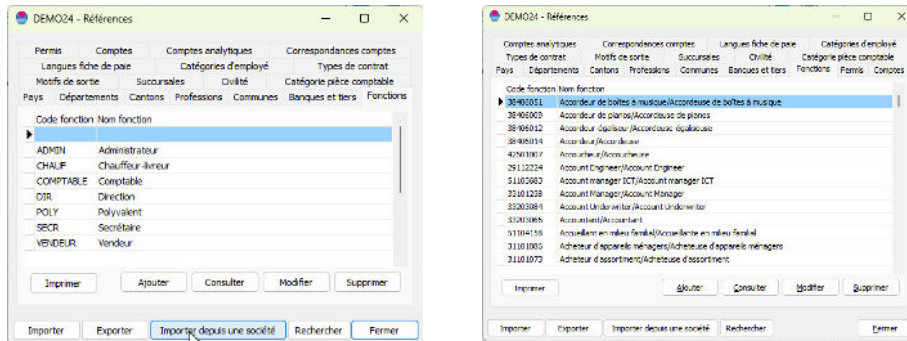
DEMO24 - Références

Permis | Comptes | Comptes analytiques | Correspondances comptes
Langues fiche de paie | Catégories d'employé | Types de contrat
Motifs de sortie | Succursales | Civilité | Catégorie pièce comptable
Pays | Départements | Cantons | Professions | Communes | Banques et tiers | Fonctions

| Code fonction | Nom fonction |
|---|---|
| | |
| ADMIN | Administrateur |
| CHAUF | Chauffeur-livreur |
| COMPTABLE | Comptable |
| DIR | Direction |
| POLY | Polyvalent |
| SECR | Secrétaire |
| VENDEUR | Vendeur |

Imprimer | Ajouter | Consulter | Modifier | Supprimer

Importer | Exporter | Importer depuis une société | Rechercher | Fermer

DEMO24 - Références

Comptes analytiques | Correspondances comptes | Langues fiche de paie | Catégories d'employé
Types de contrat | Motifs de sortie | Succursales | Civilité | Catégorie pièce comptable
Pays | Départements | Cantons | Professions | Communes | Banques et tiers | Fonctions | Permis | Comptes

| Code fonction | Nom fonction |
|---|---|
| 38400051 | Accordeur de boîtes à musique/Accordeuse de boîtes à musique |
| 38406009 | Accordeur de pianos/Accordeuse de pianos |
| 38406012 | Accordeur égaliseur/Accordeuse égaliseuse |
| 38406014 | Accordeur/Accordeuse |
| 42501007 | Accoucheur/Accoucheuse |
| 29112224 | Account Engineer/Account Engineer |
| 51102683 | Account manager ICT/Account manager ICT |
| 33101238 | Account Manager/Account Manager |
| 33203084 | Account Underwriter/Account Underwriter |
| 33203065 | Accountant/Accountant |
| 51104158 | Accueillant en milieu familial/Accueillante en milieu familial |
| 31101085 | Acheteur d'appareils ménagers/Acheteuse d'appareils ménagers |
| 31101073 | Acheteur d'assortiment/Acheteuse d'assortiment |

Imprimer | Ajouter | Consulter | Modifier | Supprimer

Importer | Exporter | Importer depuis une société | Rechercher | Fermer